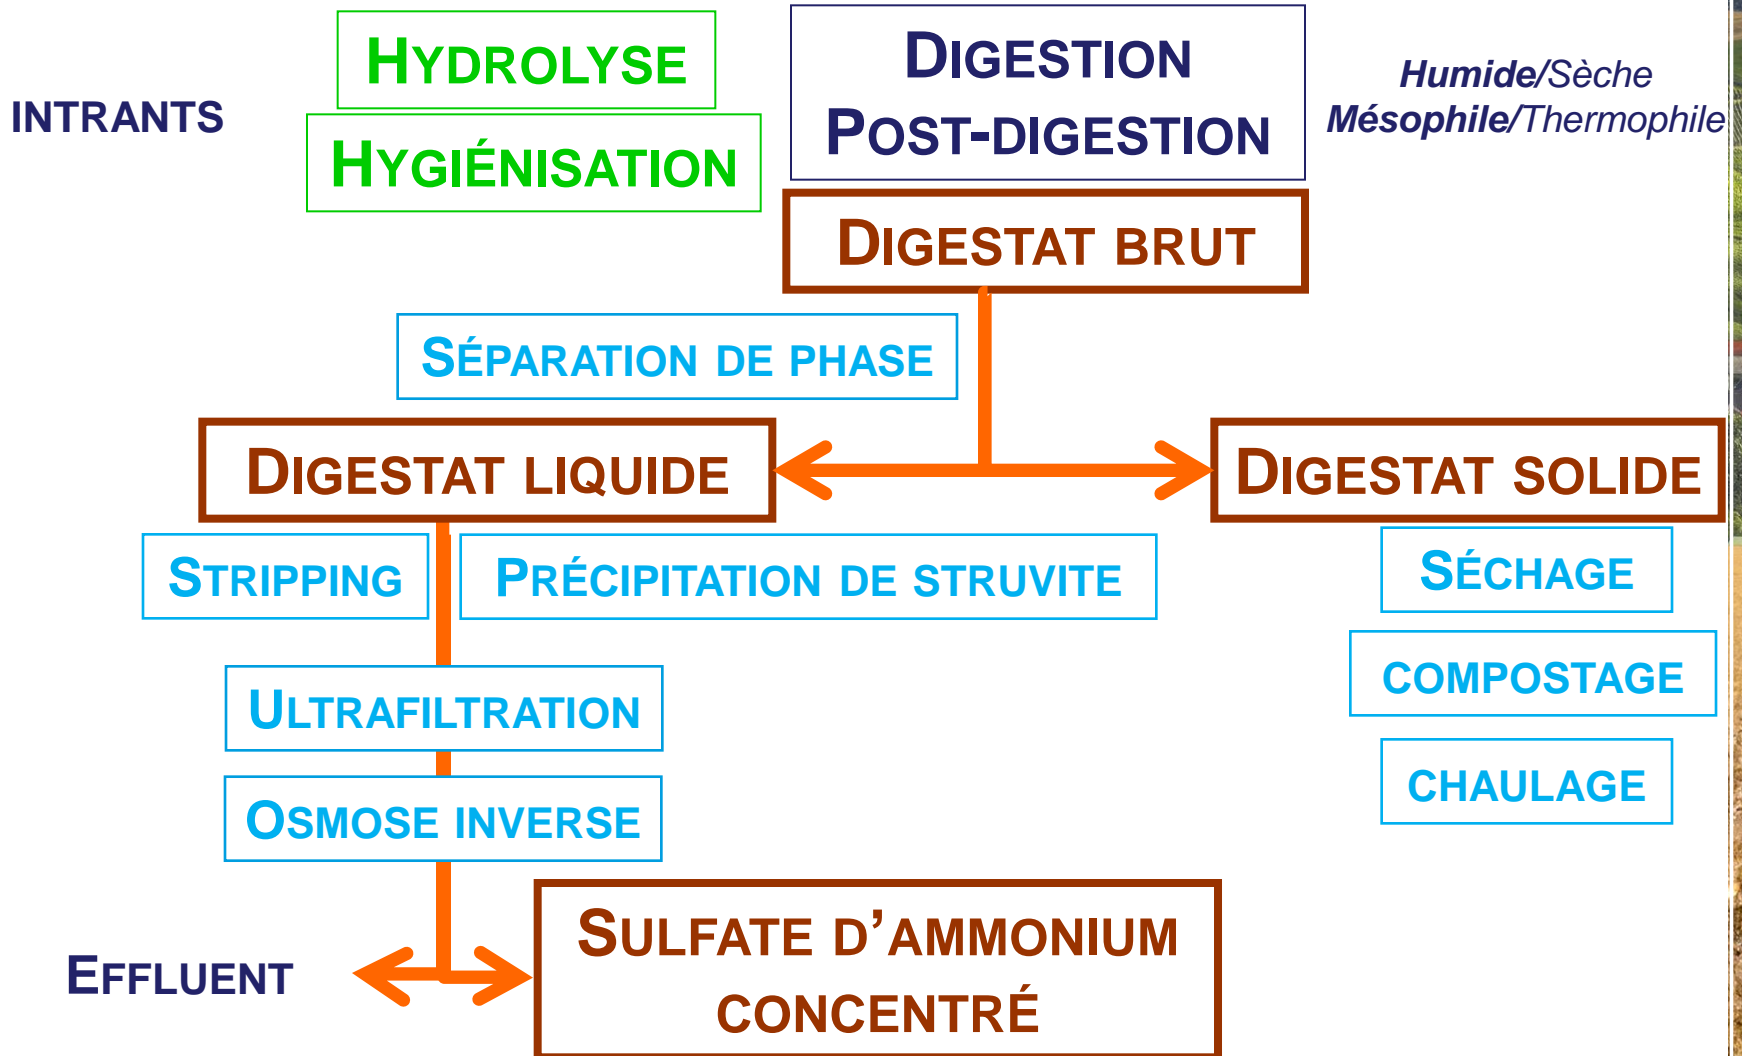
INTRANTS

HYDROLYSE

HYGIÉNISATION

DIGESTION
POST-DIGESTION

Humide/Sèche
Mésophile/Thermophile

DIGESTAT BRUT

SÉPARATION DE PHASE

DIGESTAT LIQUIDE

DIGESTAT SOLIDE

STRIPPING

PRÉCIPITATION DE STRUVITE

SÉCHAGE

COMPOSTAGE

CHAULAGE

ULTRAFILTRATION

OSMOSE INVERSE

EFFLUENT

SULFATE D'AMMONIUM CONCENTRÉ